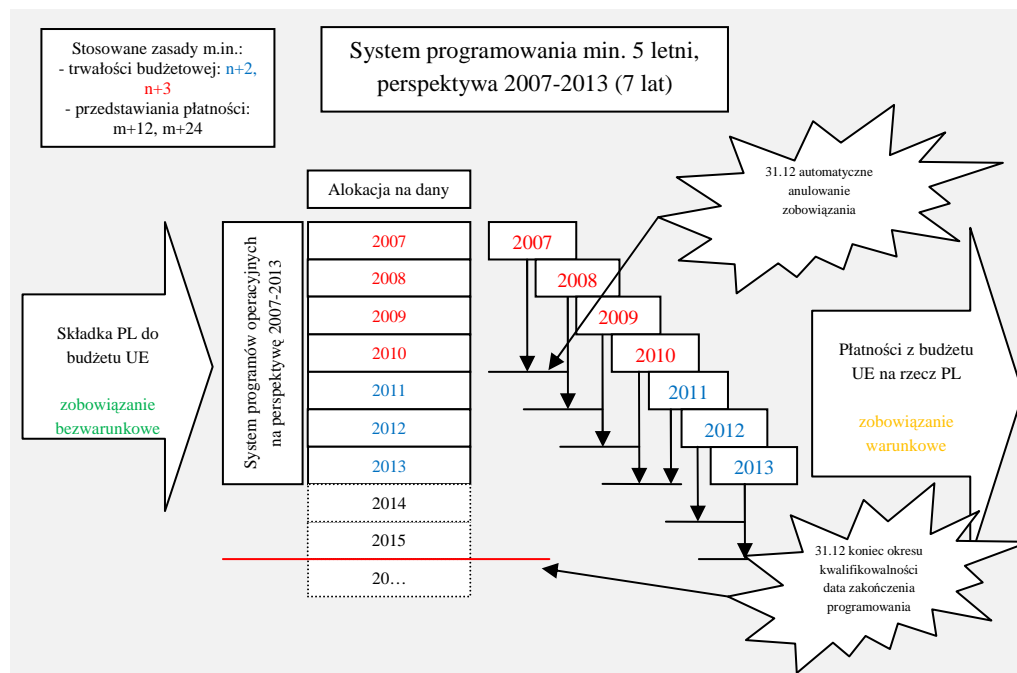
Stosowane zasady m.in.:
- trwałości budżetowej: n+2, n+3
- przedstawiania płatności: m+12, m+24

System programowania min. 5 letni, perspektywa 2007-2013 (7 lat)

31.12 automatyczne anulowanie zobowiązania

Alokacja na dany

System programów operacyjnych na perspektywę 2007-2013

2007
2008
2009
2010
2011
2012
2013
2014
2015
20…

2007
2008
2009
2010
2011
2012
2013

Składka PL do budżetu UE

zobowiązanie bezwarunkowe

Płatności z budżetu UE na rzecz PL

zobowiązanie warunkowe

31.12 koniec okresu kwalifikowalności data zakończenia programowania